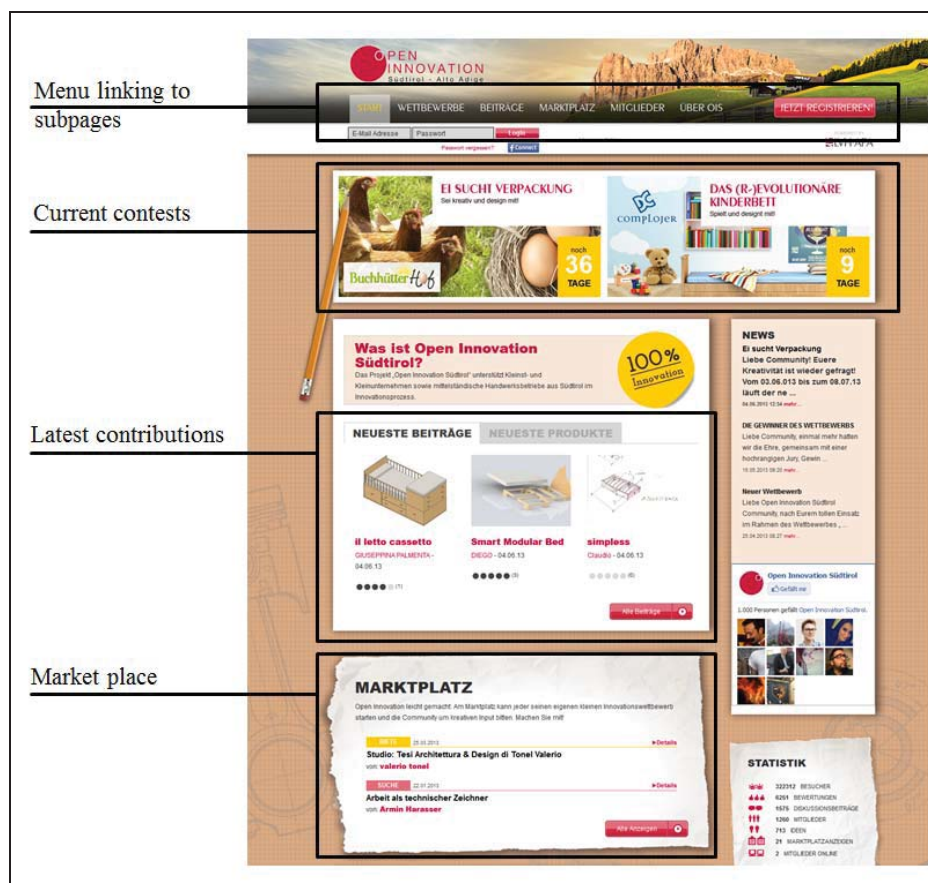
Menu linking to subpages

Current contests

Latest contributions

Market place

OPEN INNOVATION
Südtirol - Alto Adige

START WETTBEWERBE BEITRÄGE MARKTPLATZ MITGLIEDER ÜBER OIS JETZT REGISTRIEREN

E-Mail Adresse Passwort Login
Passwort vergessen? Connect

EI SUCHT VERPACKUNG
Sei kreativ und design mit!
Buchhütter Hof
noch 36 TAGE

DAS (R-)EVOLUTIONÄRE KINDERBETT
Spielt und designt mit!
complojer
noch 9 TAGE

Was ist Open Innovation Südtirol?
Das Projekt „Open Innovation Südtirol" unterstützt Klein- und Kleinunternehmen sowie mittelständische Handwerksbetriebe aus Südtirol im Innovationsprozess.
100% Innovation

NEUESTE BEITRÄGE NEUESTE PRODUKTE

il letto cassetto
GIUSEPPINA PALMENTA - 04.06.13

Smart Modular Bed
DIEGO - 04.06.13

simpless
Claudio - 04.06.13

Alle Beiträge

NEWS
Ei sucht Verpackung
Liebe Community! Euere Kreativität ist wieder gefragt! Vom 03.06.013 bis zum 08.07.13 läuft der ne ...
04.06.2013 12:34 mehr

DIE GEWINNER DES WETTBEWERBS
Liebe Community, einmal mehr hatten wir die Ehre, gemeinsam mit einer hochrangigen Jury, Gewin ...
16.05.2013 08:20 mehr

Neuer Wettbewerb
Liebe Open Innovation Südtirol Community, nach Eurem tollen Einsatz im Rahmen des Wettbewerbes ...
25.04.2013 08:27 mehr

Open Innovation Südtirol
Gefällt mir
1.000 Personen gefällt Open Innovation Südtirol.

MARKTPLATZ
Open innovation leicht gemacht: Am Marktplatz kann jeder seinen eigenen kleinen Innovationswettbewerb starten und die Community um kreativen Input bitten. Machen Sie mit!

BIETE 25.03.2013 Details
Studio: Tesi Architettura & Design di Tonel Valerio
von valerio tonel

SUCHE 22.01.2013 Details
Arbeit als technischer Zeichner
von Armin Harasser

Alle Anzeigen

STATISTIK
322312 BESUCHER
6261 BEWERTUNGEN
1575 DISKUSSIONSBEITRÄGE
1260 MITGLIEDER
713 IDEEN
21 MARKTPLATZANZEIGEN
2 MITGLIEDER ONLINE